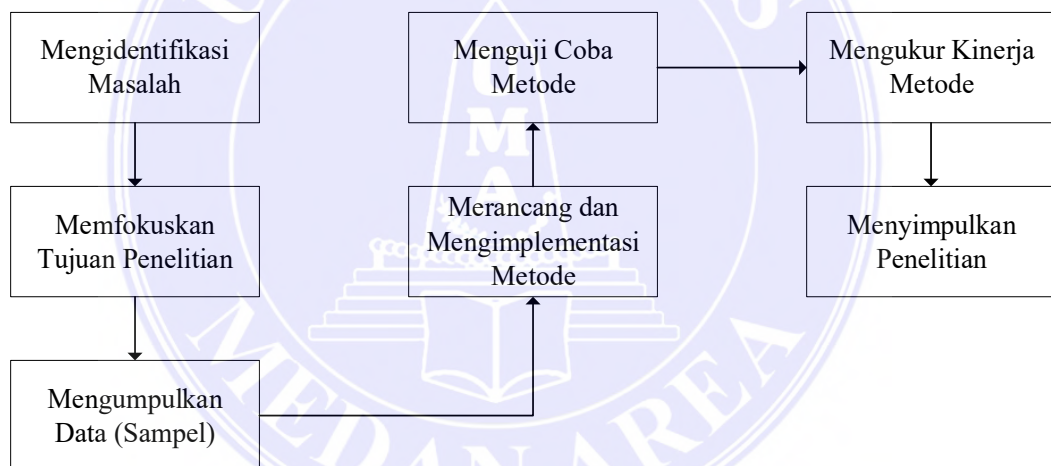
Mengidentifikasi Masalah

Memfokuskan Tujuan Penelitian

Mengumpulkan Data (Sampel)

Merancang dan Mengimplementasi Metode

Menguji Coba Metode

Mengukur Kinerja Metode

Menyimpulkan Penelitian

MEDAN AREA